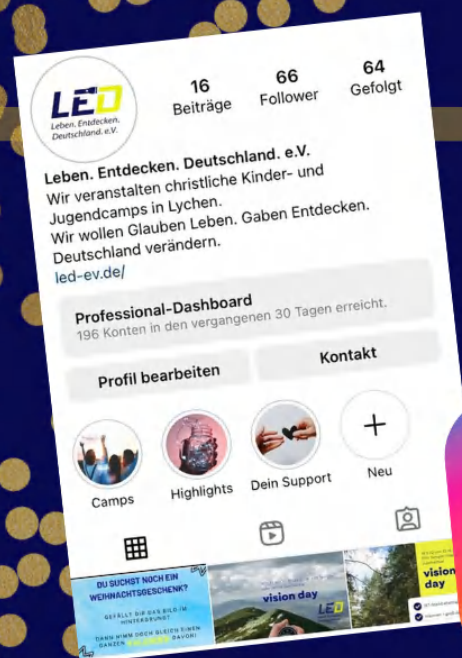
LED
Leben. Entdecken. Deutschland. e.V.

16
Beiträge

66
Follower

64
Gefolgt

Leben. Entdecken. Deutschland. e.V.
Wir veranstalten christliche Kinder- und Jugendcamps in Lychen.
Wir wollen Glauben Leben. Gaben Entdecken. Deutschland verändern.
led-ev.de/

Professional-Dashboard
196 Konten in den vergangenen 30 Tagen erreicht.

Profil bearbeiten
Kontakt

Camps
Highlights
Dein Support
Neu

DU SUCHST NOCH EIN WEIHNACHTSGESCHENK?
GEFÄLLT DIR DAS BILD IM HINTERGRUND?
DANN NIMM DOCH GLEICH EINEN GANZEN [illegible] DAVON!

vision day
LED

vision day